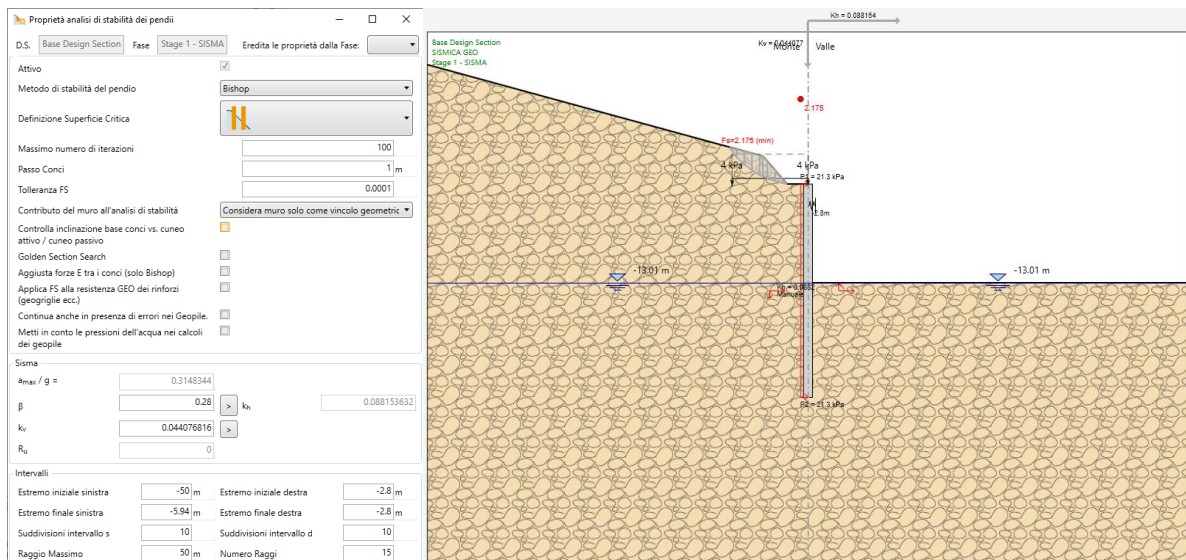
Proprietà analisi di stabilità dei pendii

D.S. Base Design Section Fase Stage 1 - SISMA Eredita le proprietà dalla Fase:

Attivo
Metodo di stabilità del pendio Bishop
Definizione Superficie Critica
Massimo numero di iterazioni 100
Passo Conci 1 m
Tolleranza FS 0.0001
Contributo del muro all'analisi di stabilità Considera muro solo come vincolo geometric
Controlla inclinazione base conci vs. cuneo attivo / cuneo passivo
Golden Section Search
Aggiusta forze E tra i conci (solo Bishop)
Applica FS alla resistenza GEO dei rinforzi (geogriglie ecc.)
Continua anche in presenza di errori nei Geopile.
Metti in conto le pressioni dell'acqua nei calcoli dei geopile

Sisma
$a_{max}$ / g = 0.3148344
β 0.28 > $k_h$ 0.088153632
$k_v$ 0.044076816 >
$R_u$ 0

Intervalli
Estremo iniziale sinistra -50 m Estremo iniziale destra -2.8 m
Estremo finale sinistra -5.94 m Estremo finale destra -2.8 m
Suddivisioni intervallo s 10 Suddivisioni intervallo d 10
Raggio Massimo 50 m Numero Raggi 15

Kh = 0.088154
Base Design Section
SISMICA GEO
Stage 1 - SISMA
Kv = 0.044077
Monte Valle
2.175
Fs=2.175 (min)
4 kPa
4 kPa
P1 = 21.3 kPa
2.8m
-13.01 m
-13.01 m
Kh = 0.0882
Manuale
P2 = 21.3 kPa